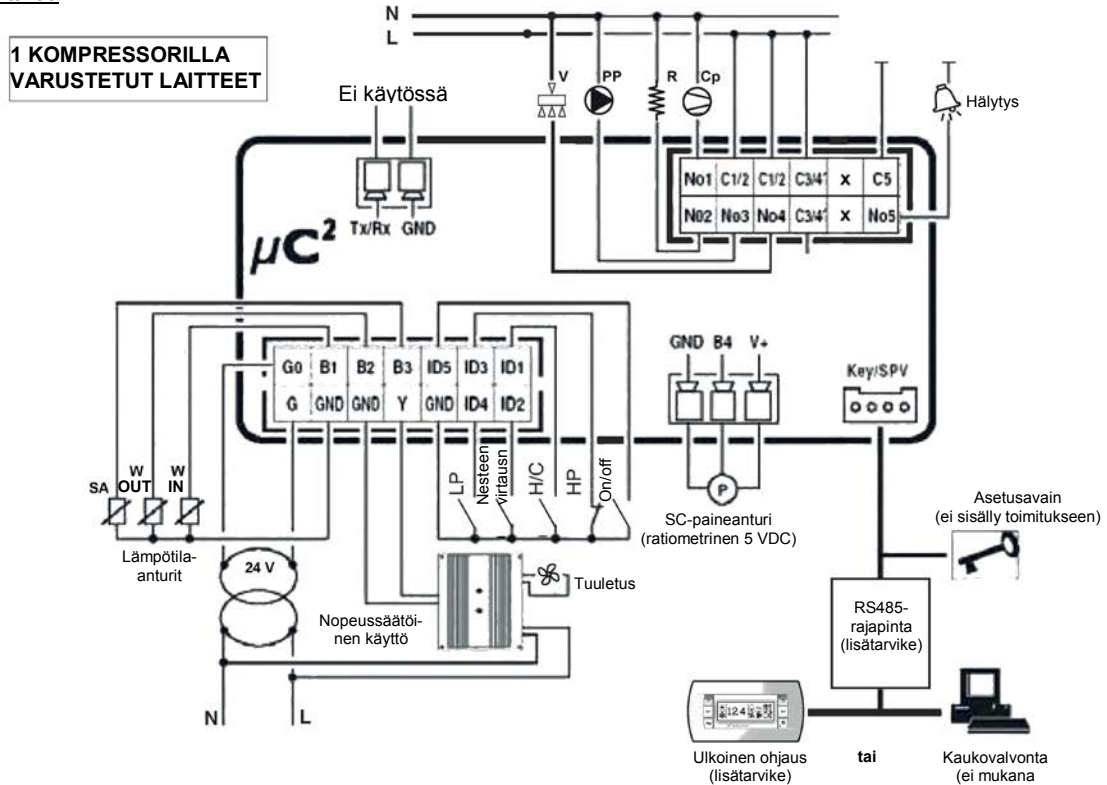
1 KOMPRESSORILLA VARUSTETUT LAITTEET

N
L

Ei käytössä

V PP R Cp

Hälytys

Tx/Rx GND

$\mu C^2$

| No1 | C1/2 | C1/2 | C3/4 | x | C5 |
|---|---|---|---|---|---|
| No2 | No3 | No4 | C3/4 | x | No5 |

| G0 | B1 | B2 | B3 | ID5 | ID3 | ID1 |
|---|---|---|---|---|---|---|
| G | GND | GND | Y | GND | ID4 | ID2 |

GND B4 V+

Key/SPV

SA
W OUT
W IN

Lämpötila-anturit

24 V

LP
Nesteen virtausn
H/C
HP
On/off

P

SC-paineanturi (ratiometrinen 5 VDC)

Asetusavain (ei sisälly toimitukseen)

Tuuletus

Nopeussäätöinen käyttö

RS485-rajapinta (lisätarvike)

N
L

Ulkoinen ohjaus (lisätarvike)

tai

Kaukovalvonta (ei mukana